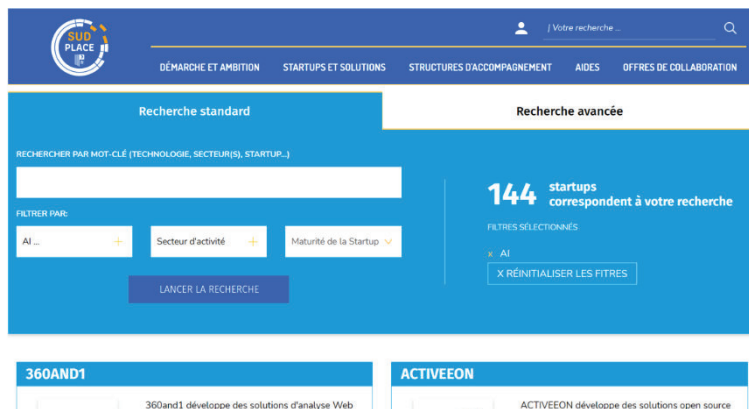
SUD PLACE

| Votre recherche ...

DÉMARCHE ET AMBITION
STARTUPS ET SOLUTIONS
STRUCTURES D'ACCOMPAGNEMENT
AIDES
OFFRES DE COLLABORATION

Recherche standard

Recherche avancée

RECHERCHER PAR MOT-CLÉ (TECHNOLOGIE, SECTEUR(S), STARTUP...)

FILTRER PAR:

AI ...

Secteur d'activité

Maturité de la Startup

LANCER LA RECHERCHE

144 startups correspondent à votre recherche

FILTRES SÉLECTIONNÉS

x AI

X RÉINITIALISER LES FITRES

360AND1

360and1 développe des solutions d'analyse Web

ACTIVEEON

ACTIVEEON développe des solutions open source